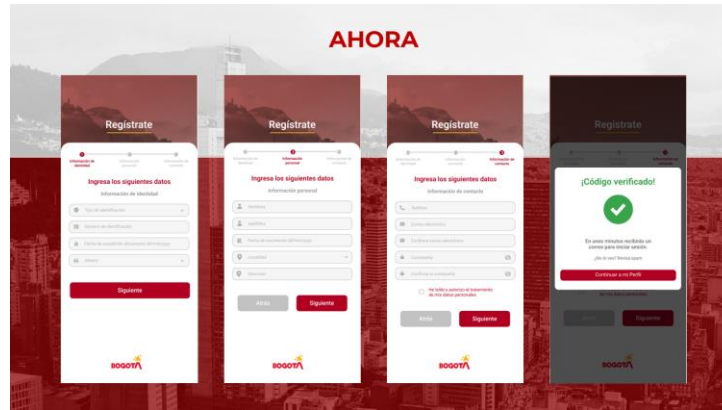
AHORA

Regístrate

Información de identidad

Ingresa los siguientes datos

Información de identidad

Tipo de identificación

Número de identificación

Fecha de expedición documento de identidad

Género

Siguiente

BOGOTA

Regístrate

Información personal

Ingresa los siguientes datos

Información personal

Nombres

Apellidos

Fecha de nacimiento

Localidad

Dirección

Atrás

Siguiente

BOGOTA

Regístrate

Información de contacto

Ingresa los siguientes datos

Información de contacto

Teléfono

Correo electrónico

Confirma correo electrónico

Contraseña

Confirma tu contraseña

He leído y autorizo el tratamiento de mis datos personales

Atrás

Siguiente

BOGOTA

Regístrate

¡Código verificado!

En unos minutos recibirás un correo para iniciar sesión.

¿No lo ves? Revisa spam

Continuar a mi Perfil

Atrás

Siguiente

BOGOTA